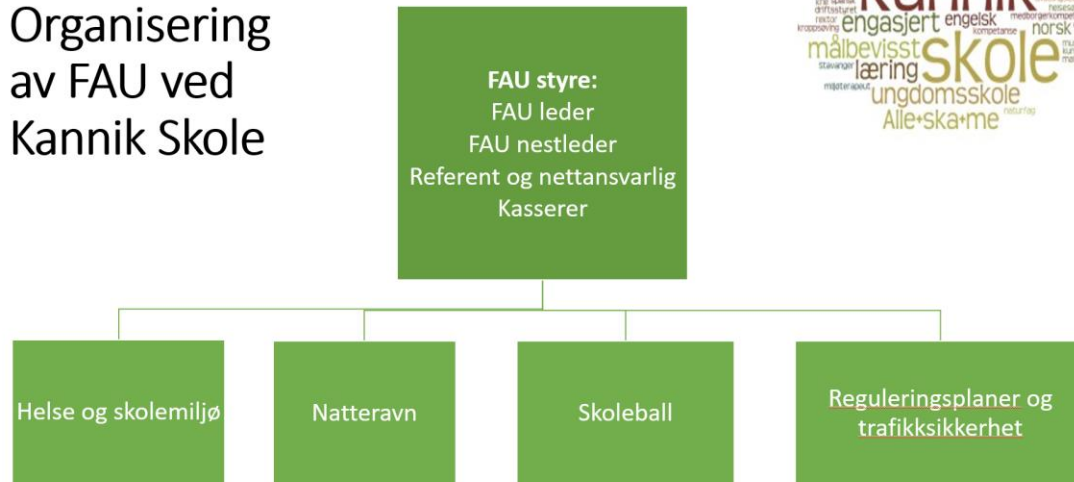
Organisering av FAU ved Kannik Skole

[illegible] engasjert engelsk norsk målbevisst skole læring ungdomsskole Alle•ska•me rektor kroppsøving Stavanger miljøterapeut driftsstyret kompetanse medborgerkompetanse naturfag

FAU styre:
FAU leder
FAU nestleder
Referent og nettansvarlig
Kasserer

Helse og skolemiljø

Natteravn

Skoleball

Reguleringsplaner og trafikksikkerhet